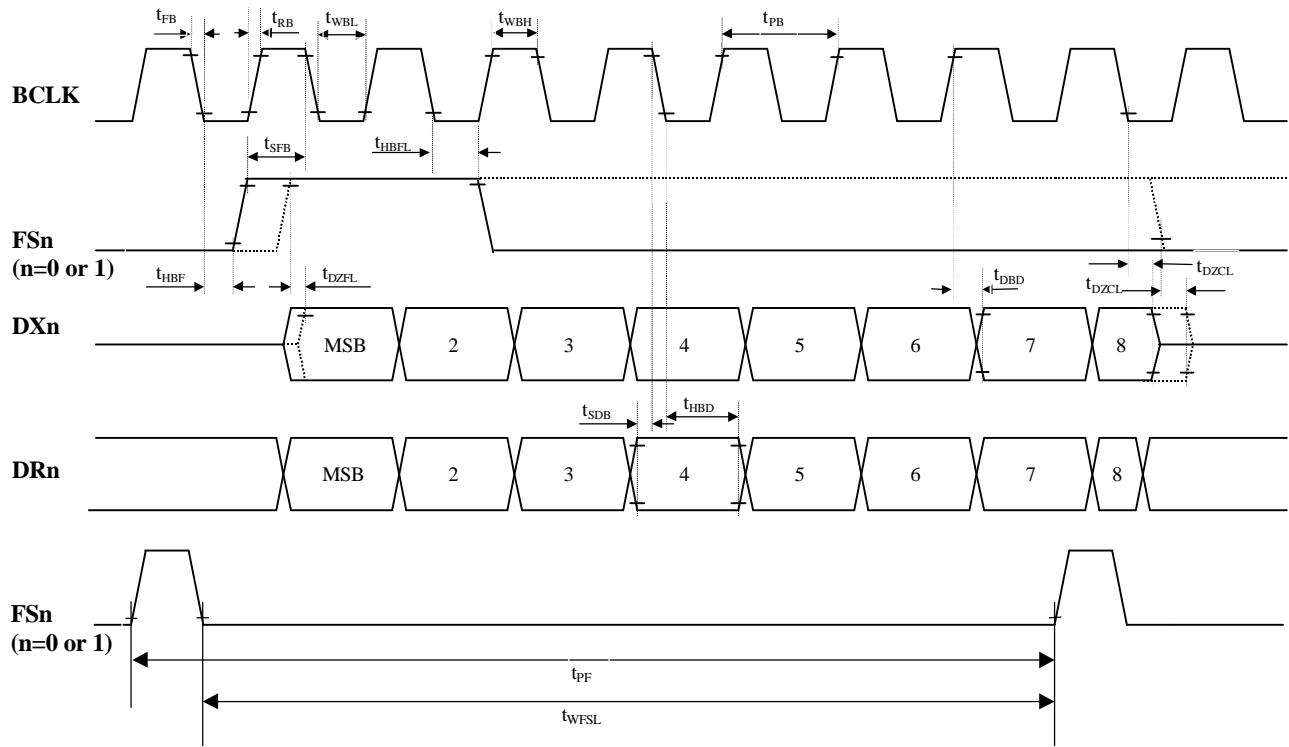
$t_{FB}$ $t_{RB}$ $t_{WBL}$ $t_{WBH}$ $t_{PB}$

BCLK

$t_{SFB}$ $t_{HBFL}$

FSn
(n=0 or 1)

$t_{HBF}$ $t_{DZFL}$ $t_{DBD}$ $t_{DZCL}$ $t_{DZCL}$

DXn

MSB 2 3 4 5 6 7 8

$t_{SDB}$ $t_{HBD}$

DRn

MSB 2 3 4 5 6 7 8

FSn
(n=0 or 1)

$t_{PF}$

$t_{WFSL}$